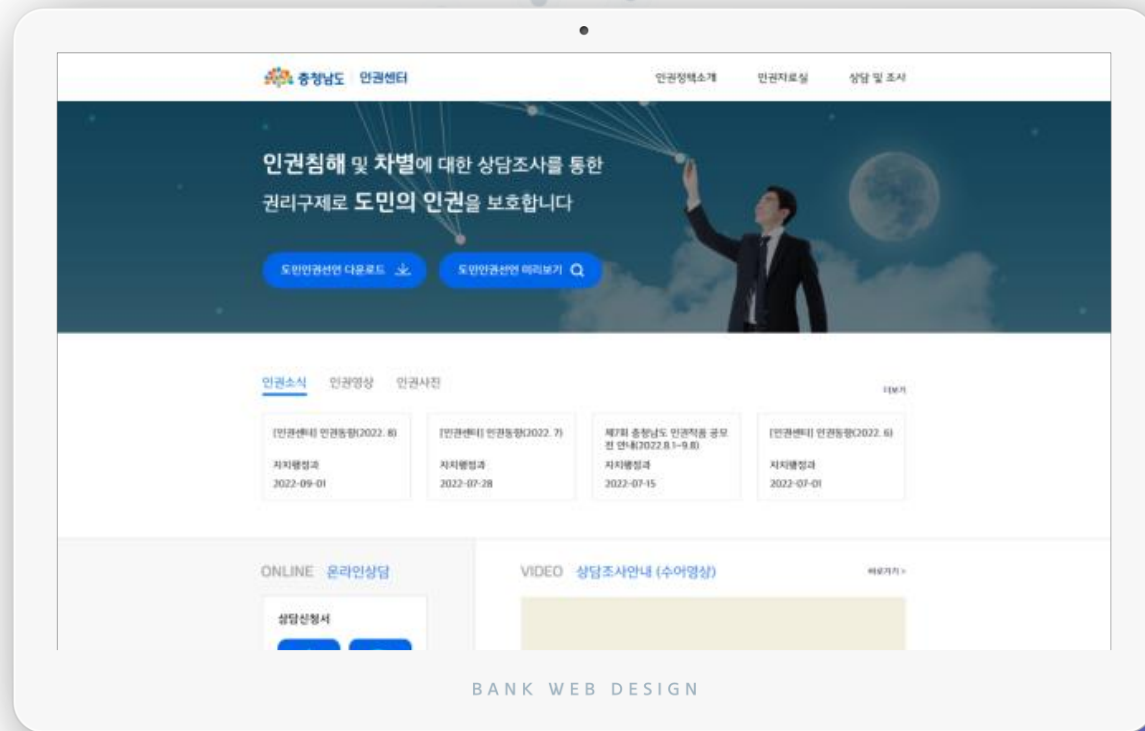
충청남도 인권센터

인권정책소개 인권자료실 상담 및 조사

인권침해 및 차별에 대한 상담조사를 통한 권리구제로 도민의 인권을 보호합니다

도민인권선언 다운로드

도민인권선언 미리보기

인권소식 인권영상 인권사진

더보기

[인권센터] 인권동향(2022. 8)
자치행정과
2022-09-01

[인권센터] 인권동향(2022. 7)
자치행정과
2022-07-28

제7회 충청남도 인권작품 공모전 안내(2022.8.1~9.8)
자치행정과
2022-07-15

[인권센터] 인권동향(2022. 6)
자치행정과
2022-07-01

ONLINE 온라인상담

상담신청서

VIDEO 상담조사안내 (수어영상)

바로가기 >

BANK WEB DESIGN